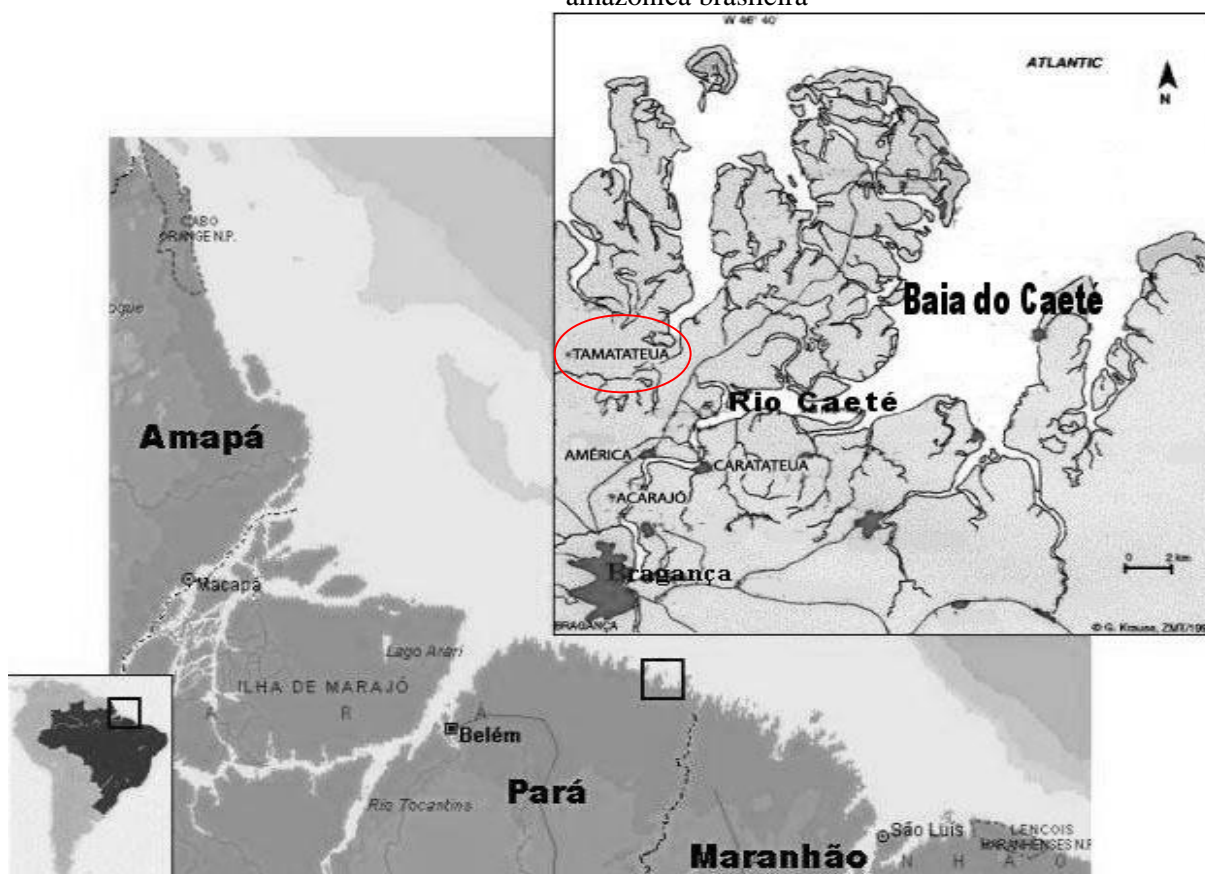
amazônica brasileira

W 46° 40'

ATLANTIC

N

CABO ORANGE N.P.

Oiapoque

Baia do Caeté

TAMATATEUA

Rio Caeté

Amapá

AMÉRICA

CARATATEUA

ACARAJÓ

Bragança

0 2 km

BRAGANÇA

© G. Krause, ZMT/199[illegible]

Macapá

Lago Arari

ILHA DE MARAJÓ

A

R

A

Belém

Pará

Rio Tocantins

São Luís

LENCOIS MARANHENSES N.P.

Maranhão

N H A O